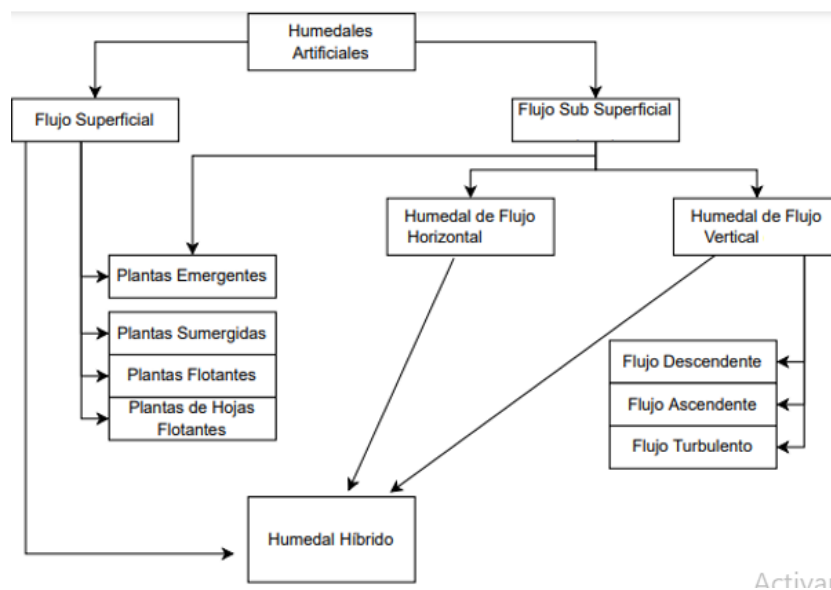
Humedales Artificiales

Flujo Superficial

Flujo Sub Superficial

Humedal de Flujo Horizontal

Humedal de Flujo Vertical

Plantas Emergentes

Plantas Sumergidas

Plantas Flotantes

Plantas de Hojas Flotantes

Flujo Descendente

Flujo Ascendente

Flujo Turbulento

Humedal Híbrido

Activar